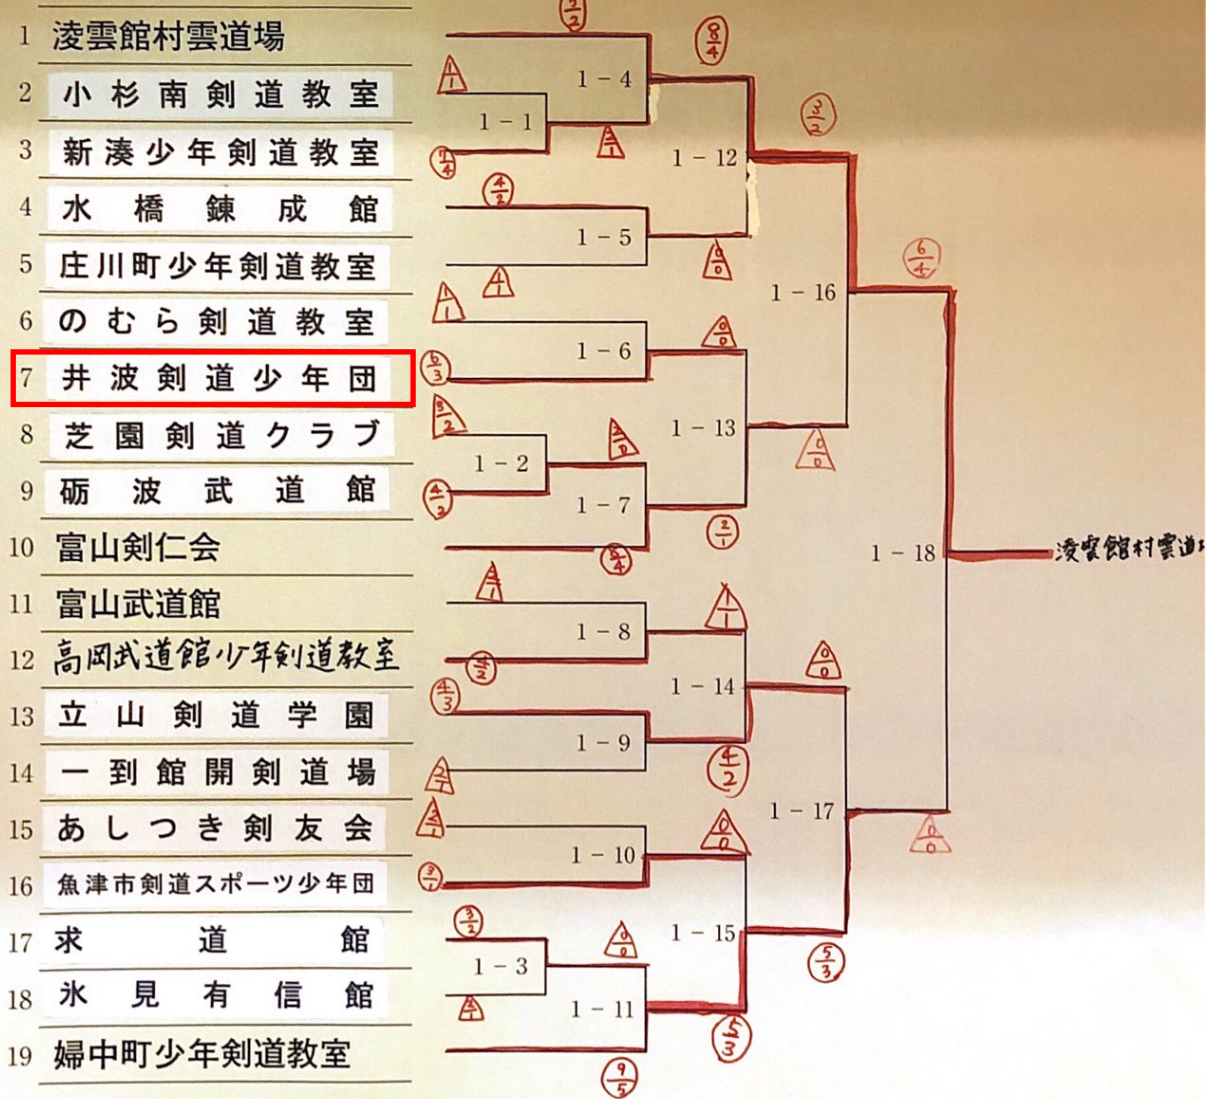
1 淩雲館村雲道場
2 小杉南剣道教室
3 新湊少年剣道教室
4 水橋錬成館
5 庄川町少年剣道教室
6 のむら剣道教室
7 井波剣道少年団
8 芝園剣道クラブ
9 砺波武道館
10 富山剣仁会
11 富山武道館
12 高岡武道館少年剣道教室
13 立山剣道学園
14 一到館開剣道場
15 あしつき剣友会
16 魚津市剣道スポーツ少年団
17 求道館
18 氷見有信館
19 婦中町少年剣道教室

1 - 1
1 - 2
1 - 3
1 - 4
1 - 5
1 - 6
1 - 7
1 - 8
1 - 9
1 - 10
1 - 11
1 - 12
1 - 13
1 - 14
1 - 15
1 - 16
1 - 17
1 - 18

淩雲館村雲道場

$\frac{2}{2}$ $\frac{8}{4}$ $\frac{1}{1}$ $\frac{1}{1}$ $\frac{3}{2}$ $\frac{1}{4}$ $\frac{4}{2}$ $\frac{6}{4}$ $\frac{0}{0}$ $\frac{1}{1}$ $\frac{1}{1}$ $\frac{0}{0}$ $\frac{6}{3}$ $\frac{3}{2}$ $\frac{2}{0}$ $\frac{0}{0}$ $\frac{4}{2}$ $\frac{2}{1}$ $\frac{5}{4}$ $\frac{2}{1}$ $\frac{1}{1}$ $\frac{3}{2}$ $\frac{0}{0}$ $\frac{4}{3}$ $\frac{4}{2}$ $\frac{2}{1}$ $\frac{1}{1}$ $\frac{0}{0}$ $\frac{3}{1}$ $\frac{0}{0}$ $\frac{3}{2}$ $\frac{0}{0}$ $\frac{5}{3}$ $\frac{2}{1}$ $\frac{5}{3}$ $\frac{9}{5}$